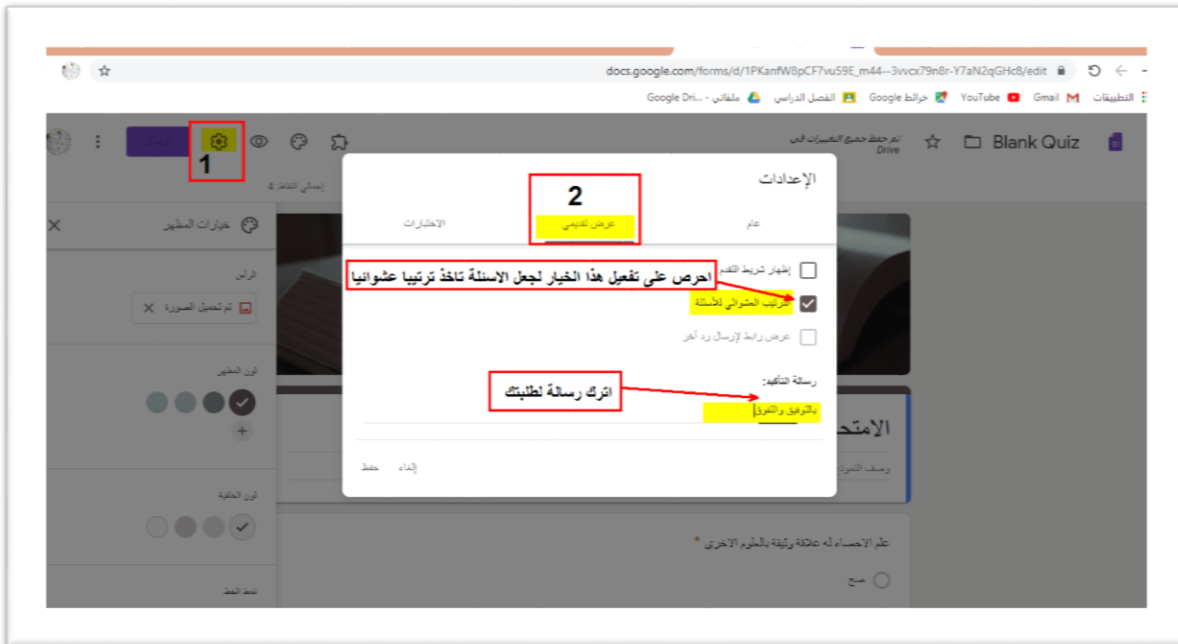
docs.google.com/forms/d/1PKanfW8pCF7vu59E_m44--3vvcx79n8r-Y7aN2qGHc8/edit

التطبيقات Gmail YouTube خرائط Google الفصل الدراسي ملفاتي - ...Google Dri

Blank Quiz

تم حفظ جميع التغييرات في Drive

1

إجمالي النقاط: 4

خيارات المظهر

الرأس

تم تحميل الصورة

لون المظهر

لون الخلفية

نمط الخط

الإعدادات

2

عام

عرض تقديمي

الاختبارات

إظهار شريط التقدم

احرص على تفعيل هذا الخيار لجعل الاسئلة تاخذ ترتيبا عشوائيا

الترتيب العشوائي للأسئلة

عرض رابط لإرسال رد آخر

رسالة التأكيد:

اترك رسالة لطلبتك

بالتوفيق والتفوق

إلغاء حفظ

الامتحا

وصف النموذج

علم الاحصاء له علاقة وثيقة بالعلوم الاخرى *

صح